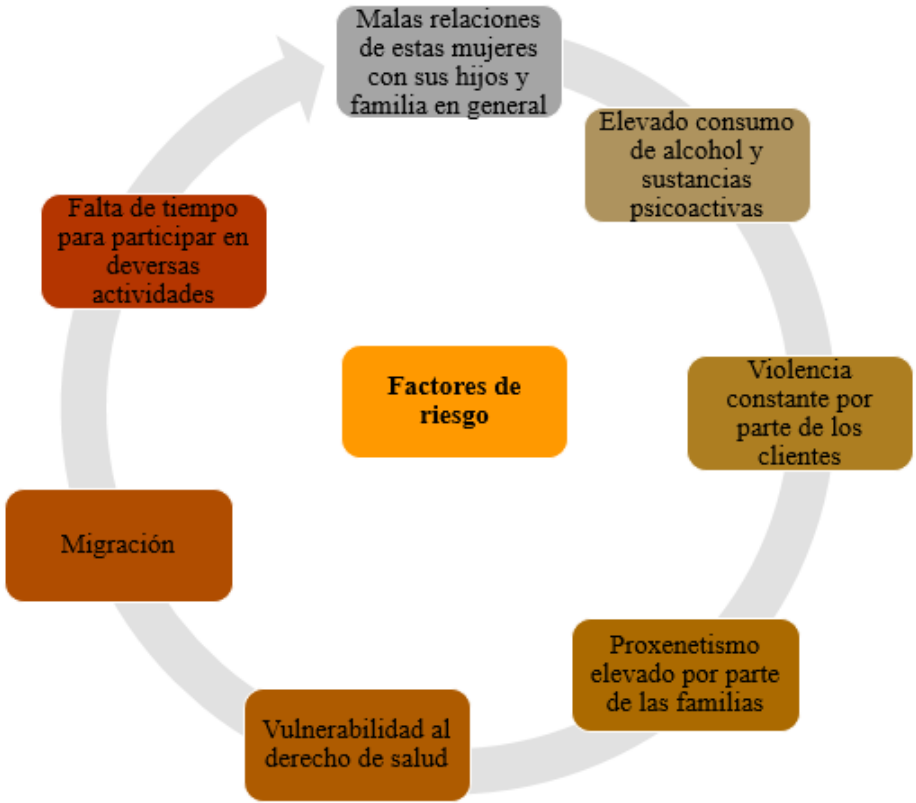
Malas relaciones de estas mujeres con sus hijos y familia en general

Elevado consumo de alcohol y sustancias psicoactivas

Violencia constante por parte de los clientes

Proxenetismo elevado por parte de las familias

Vulnerabilidad al derecho de salud

Migración

Falta de tiempo para participar en deversas actividades

Factores de riesgo